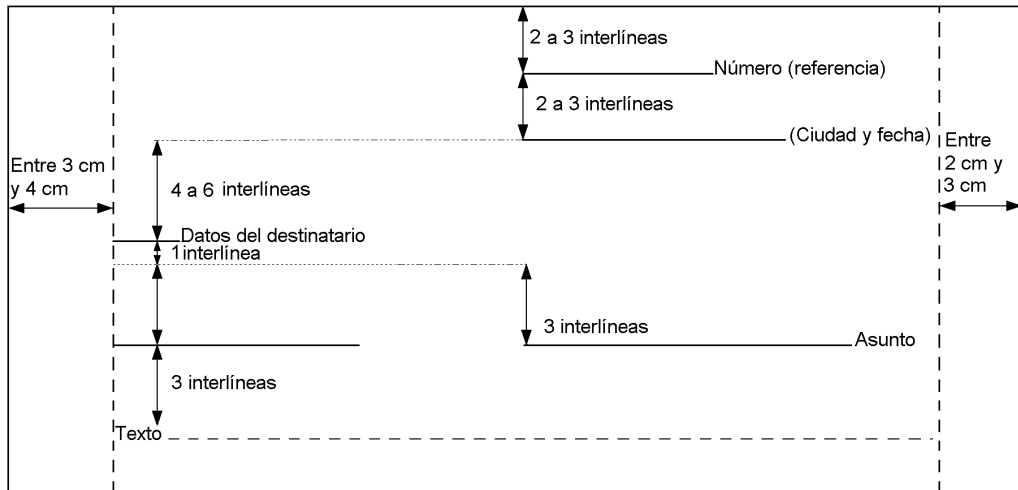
2 a 3 interlíneas

Número (referencia)

2 a 3 interlíneas

(Ciudad y fecha)

Entre 3 cm y 4 cm

4 a 6 interlíneas

Entre 2 cm y 3 cm

Datos del destinatario

1interlínea

3 interlíneas

Asunto

3 interlíneas

Texto